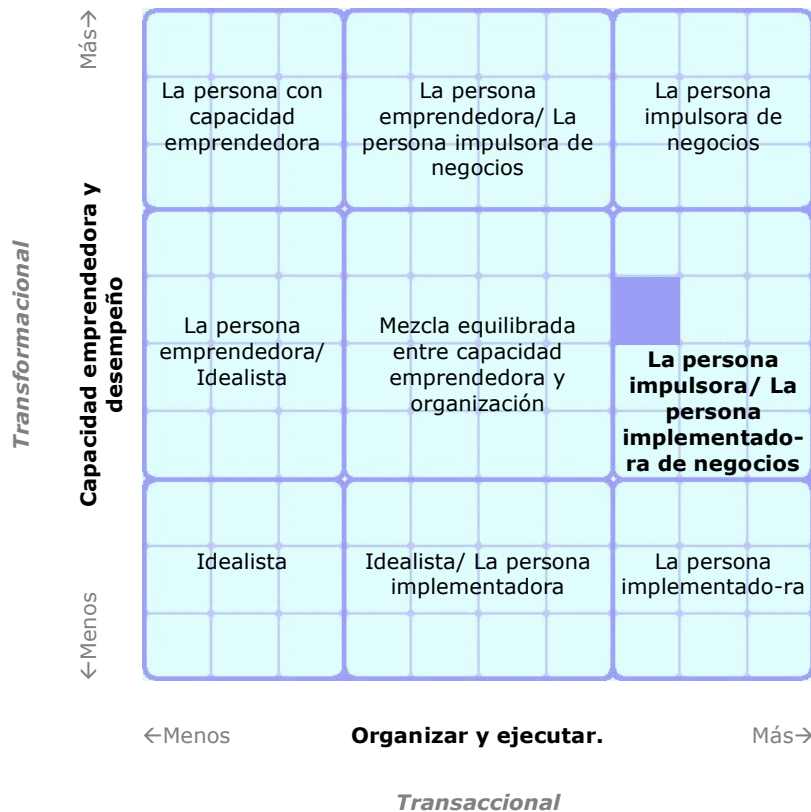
Más→

Transformacional

Capacidad emprendedora y desempeño

←Menos

La persona con capacidad emprendedora

La persona emprendedora/ La persona impulsora de negocios

La persona impulsora de negocios

La persona emprendedora/ Idealista

Mezcla equilibrada entre capacidad emprendedora y organización

**La persona impulsora/ La persona implementadora de negocios**

Idealista

Idealista/ La persona implementadora

La persona implementado-ra

←Menos **Organizar y ejecutar.** Más→

Transaccional